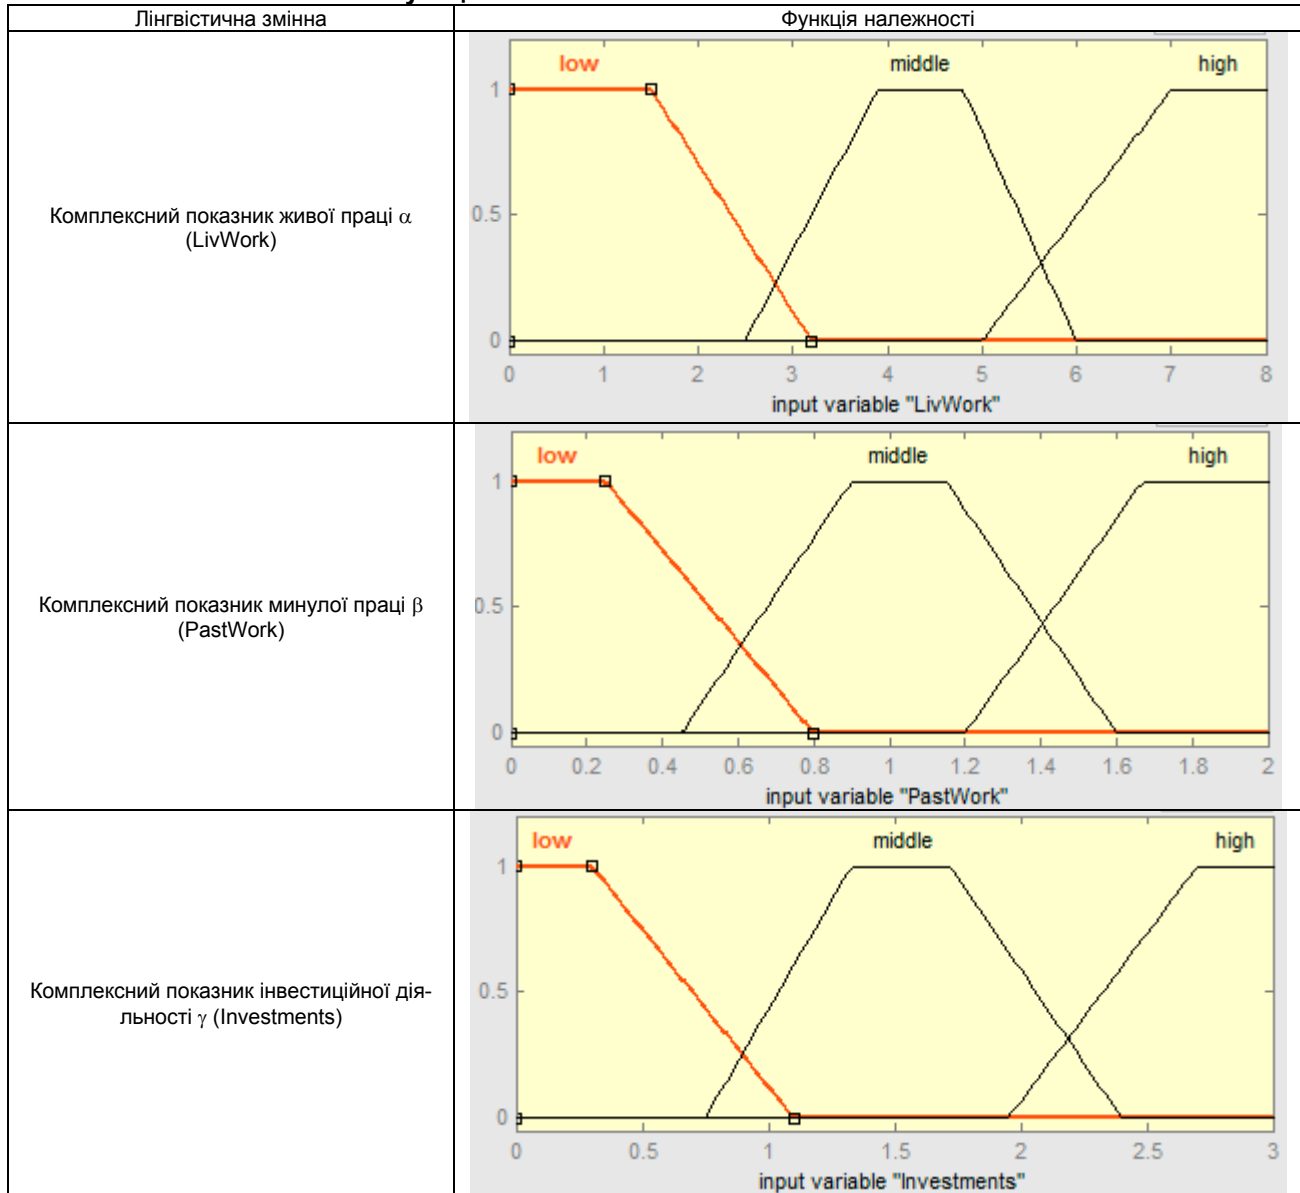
| Лінгвістична змінна | Функція належності |
|---|---|
| Комплексний показник живої праці $\alpha$ (LivWork) | low middle high 1 0.5 0 0 1 2 3 4 5 6 7 8 input variable "LivWork" |
| Комплексний показник минулої праці $\beta$ (PastWork) | low middle high 1 0.5 0 0 0.2 0.4 0.6 0.8 1 1.2 1.4 1.6 1.8 2 input variable "PastWork" |
| Комплексний показник інвестиційної діяльності $\gamma$ (Investments) | low middle high 1 0.5 0 0 0.5 1 1.5 2 2.5 3 input variable "Investments" |